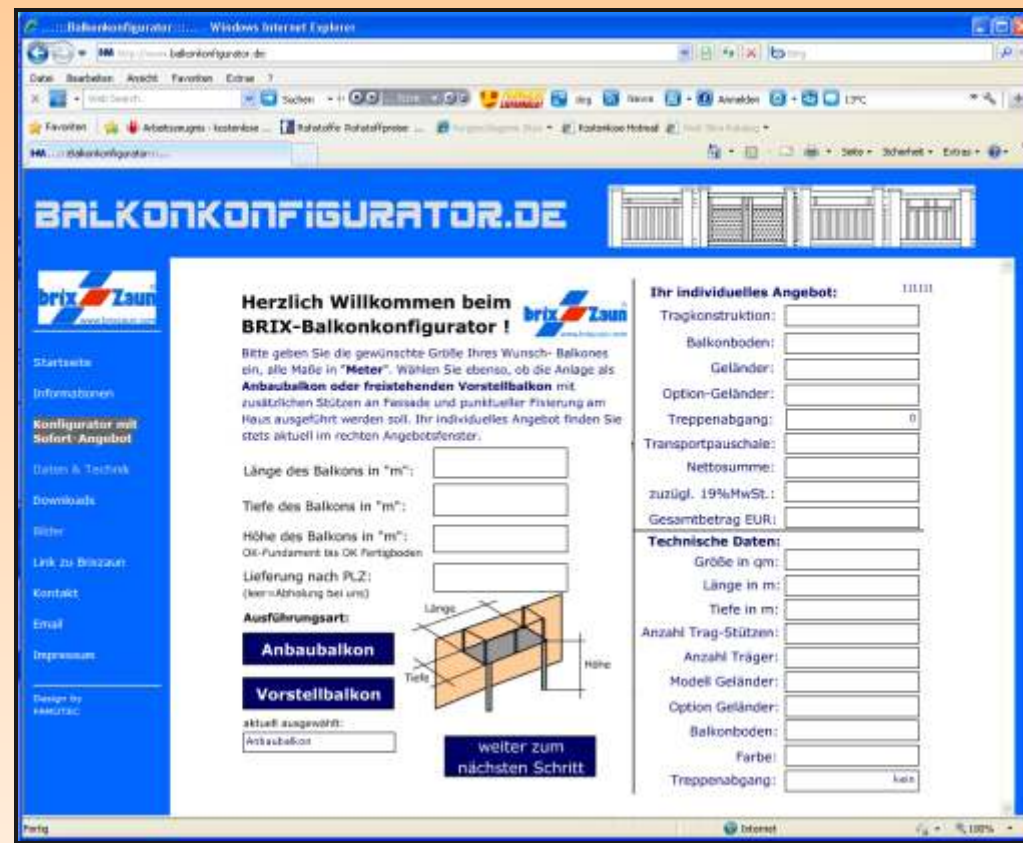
.::::Balkonkonfigurator::::.. - Windows Internet Explorer

http://www.balkonkonfigurator.de

Datei Bearbeiten Ansicht Favoriten Extras ?

Web Search

Suchen

Bing

News

Anmelden

13°C

Favoriten

Arbeitszeugnis - kostenlose ...

Rohstoffe Rohstoffpreise ...

Kostenlose Hotmail

.::::Balkonkonfigurator::::..

Seite • Sicherheit • Extras •

BALKONKONFIGURATOR.DE

brix Zaun

Startseite

Informationen

Konfigurator mit Sofort-Angebot

Daten & Technik

Downloads

Bilder

Link zu Brixzaun

Kontakt

Email

Impressum

Design by FAMOTEC

Herzlich Willkommen beim BRIX-Balkonkonfigurator !

brix Zaun

Bitte geben Sie die gewünschte Größe Ihres Wunsch- Balkones ein, alle Maße in "Meter". Wählen Sie ebenso, ob die Anlage als Anbaubalkon oder freistehenden Vorstellbalkon mit zusätzlichen Stützen an Fassade und punktueller Fixierung am Haus ausgeführt werden soll. Ihr individuelles Angebot finden Sie stets aktuell im rechten Angebotsfenster.

Länge des Balkons in "m":

Tiefe des Balkons in "m":

Höhe des Balkons in "m":
OK-Fundament bis OK Fertigboden

Lieferung nach PLZ:
(leer=Abholung bei uns)

Ausführungsart:

Anbaubalkon

Vorstellbalkon

aktuell ausgewählt:

Anbaubalkon

Länge

Tiefe

Höhe

weiter zum nächsten Schritt

Ihr individuelles Angebot:

111111

Tragkonstruktion:

Balkonboden:

Geländer:

Option-Geländer:

Treppenabgang: 0

Transportpauschale:

Nettosumme:

zuzügl. 19%MwSt.:

Gesamtbetrag EUR:

Technische Daten:

Größe in qm:

Länge in m:

Tiefe in m:

Anzahl Trag-Stützen:

Anzahl Träger:

Modell Geländer:

Option Geländer:

Balkonboden:

Farbe:

Treppenabgang: kein

Fertig

Internet

100%